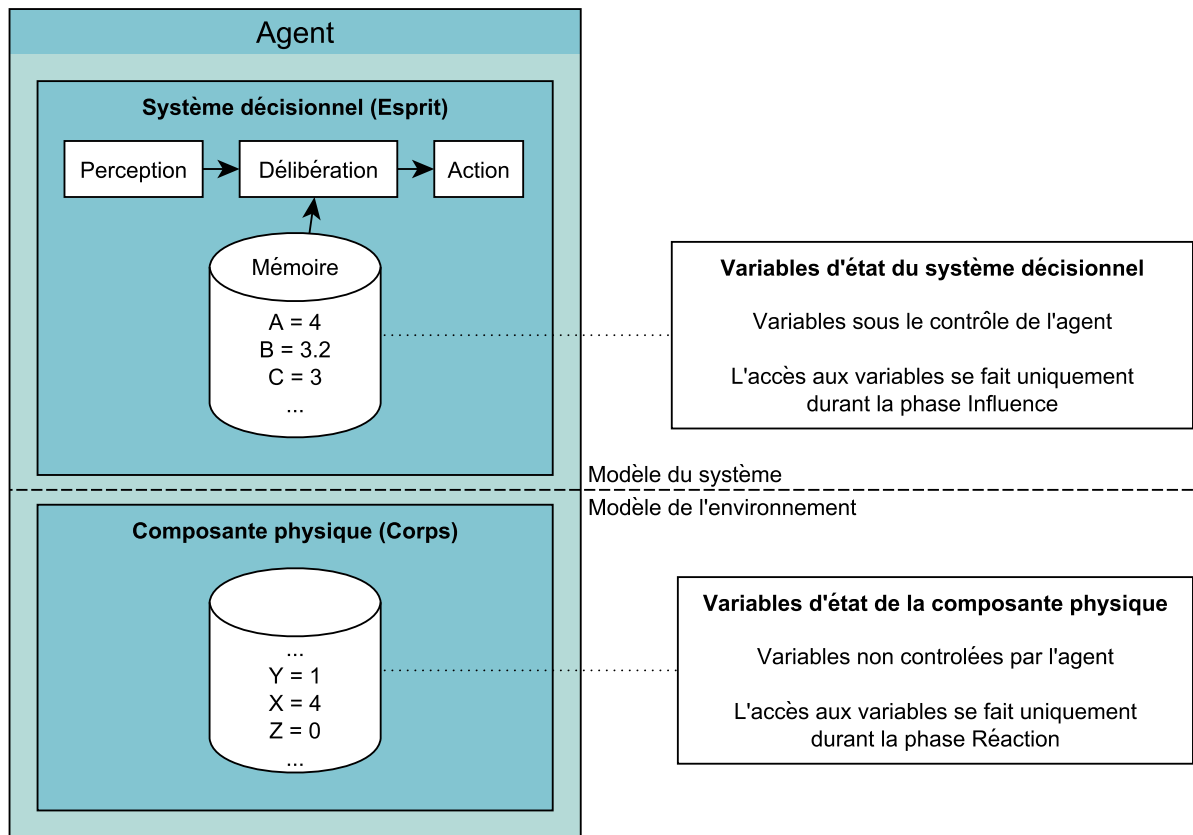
Agent

Système décisionnel (Esprit)

Perception

Délibération

Action

Mémoire

A = 4
B = 3.2
C = 3
...

Variables d'état du système décisionnel

Variables sous le contrôle de l'agent

L'accès aux variables se fait uniquement durant la phase Influence

Modèle du système

Modèle de l'environnement

Composante physique (Corps)

...
Y = 1
X = 4
Z = 0
...

Variables d'état de la composante physique

Variables non controlées par l'agent

L'accès aux variables se fait uniquement durant la phase Réaction